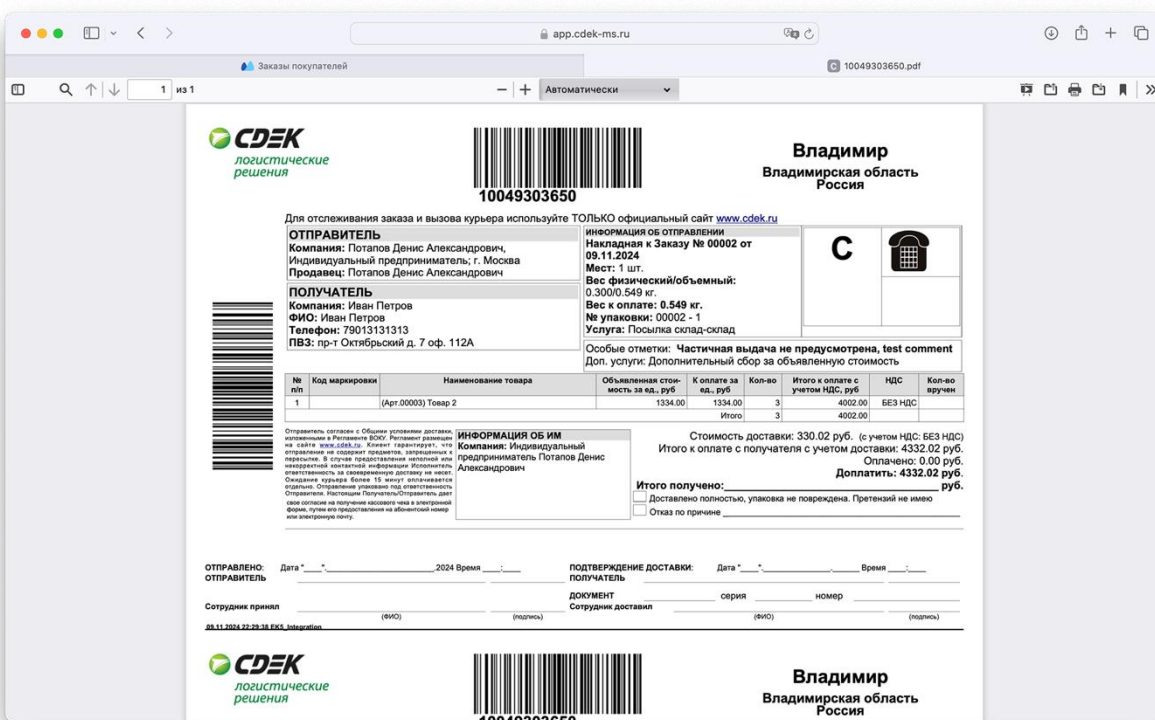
app.cdek-ms.ru

Заказы покупателей

10049303650.pdf

1 из 1

Автоматически

CDEK
логистические решения

10049303650

Владимир
Владимирская область
Россия

Для отслеживания заказа и вызова курьера используйте ТОЛЬКО официальный сайт www.cdek.ru

ОТПРАВИТЕЛЬ
Компания: Потапов Денис Александрович, Индивидуальный предприниматель; г. Москва
Продавец: Потапов Денис Александрович

ПОЛУЧАТЕЛЬ
Компания: Иван Петров
ФИО: Иван Петров
Телефон: 79013131313
ПВЗ: пр-т Октябрьский д. 7 оф. 112А

ИНФОРМАЦИЯ ОБ ОТПРАВЛЕНИИ
Накладная к Заказу № 00002 от 09.11.2024
Мест: 1 шт.
Вес физический/объемный: 0.300/0.549 кг.
Вес к оплате: 0.549 кг.
№ упаковки: 00002 - 1
Услуга: Посылка склад-склад

C

Особые отметки: Частичная выдача не предусмотрена, test comment
Доп. услуги: Дополнительный сбор за объявленную стоимость

| № п/п | Код маркировки | Наименование товара | Объявленная стоимость за ед., руб | К оплате за ед., руб | Кол-во | Итого к оплате с учетом НДС, руб | НДС | Кол-во вручен |
|---|---|---|---|---|---|---|---|---|
| 1 | | (Арт.00003) Товар 2 | 1334.00 | 1334.00 | 3 | 4002.00 | БЕЗ НДС | |
| | | | | Итого | 3 | 4002.00 | | |

Отправитель согласен с Общими условиями доставки, изложенными в Регламенте ВОКУ. Регламент размещен на сайте www.cdek.ru. Клиент гарантирует, что отправление не содержит предметов, запрещенных к пересылке. В случае предоставления неполной или некорректной контактной информации Исполнитель ответственность за своевременную доставку не несет. Ожидание курьера более 15 минут оплачивается отдельно. Отправление упаковано под ответственность Отправителя. Настоящим Получатель/Отправитель дает свое согласие на получение кассового чека в электронной форме, путем его предоставления на абонентский номер или электронную почту.

ИНФОРМАЦИЯ ОБ ИМ
Компания: Индивидуальный предприниматель Потапов Денис Александрович

Стоимость доставки: 330.02 руб. (с учетом НДС: БЕЗ НДС)
Итого к оплате с получателя с учетом доставки: 4332.02 руб.
Оплачено: 0.00 руб.
Доплатить: 4332.02 руб.

Итого получено:________________ руб.
Доставлено полностью, упаковка не повреждена. Претензий не имею
Отказ по причине ____________

ОТПРАВЛЕНО: ОТПРАВИТЕЛЬ Дата "___"________2024 Время ___:___
ПОДТВЕРЖДЕНИЕ ДОСТАВКИ: ПОЛУЧАТЕЛЬ Дата "___"________ Время ___:___
ДОКУМЕНТ серия номер
Сотрудник принял (ФИО) (подпись)
Сотрудник доставил (ФИО) (подпись)
09.11.2024 22:29:38 EK5_Integration

CDEK
логистические решения

Владимир
Владимирская область
Россия

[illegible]